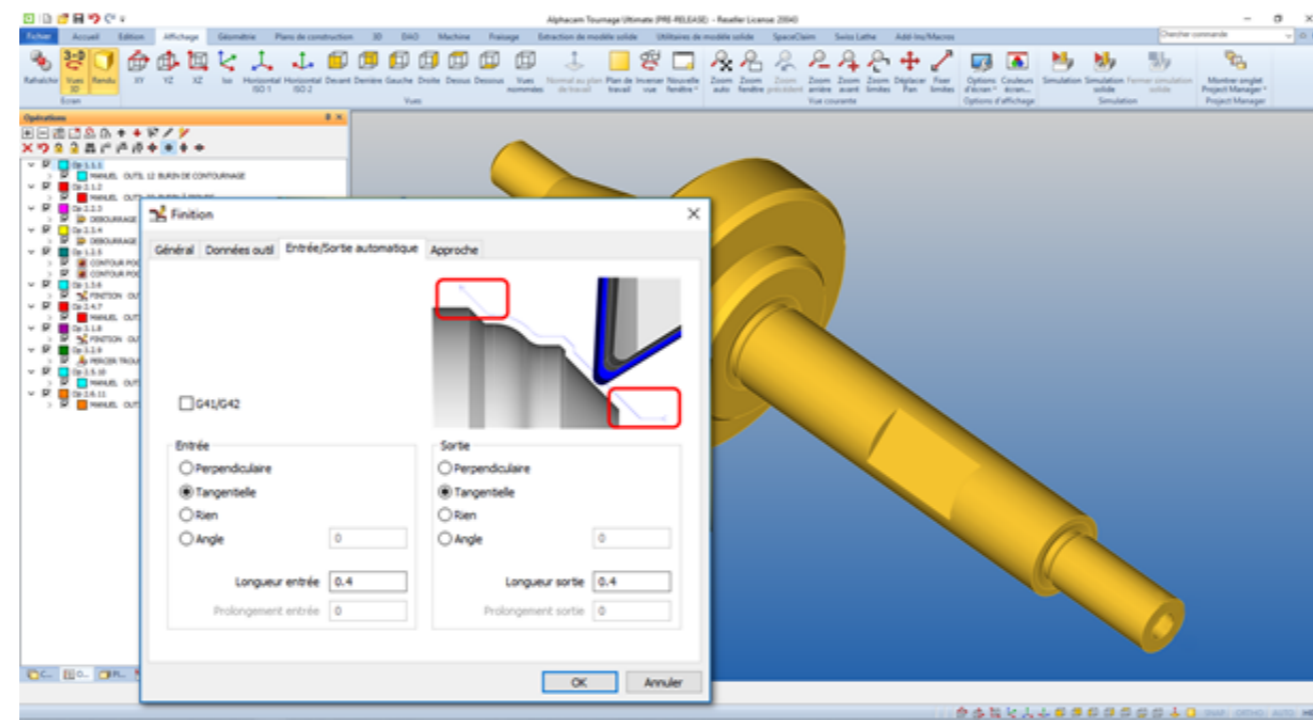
Alphacam Tournage Ultimate (PRE-RELEASE) - Reseller License 2040

Fichier | Accueil | Edition | Affichage | Géométrie | Plans de construction | 3D | DAO | Machine | Fraisage | Extraction de modèle solide | Utilitaires de modèle solide | SpaceClaim | Swiss Lathe | Add-Ins/Macros

Chercher commande

Rafraîchir | Vues 3D | Rendu | XY | YZ | XZ | Iso | Horizontal ISO 1 | Horizontal ISO 2 | Devant | Derrière | Gauche | Droite | Dessus | Dessous | Vues nommées | Normal au plan de travail | Plan de travail | Inverser vue | Nouvelle fenêtre | Zoom auto | Zoom fenêtre | Zoom précédent | Zoom arrière | Zoom avant | Zoom limites | Déplacer Pan | Fixer limites | Options d'écran | Couleurs écran... | Simulation | Simulation solide | Fermer simulation solide | Montrer onglet Project Manager | Project Manager

Ecran | Vues | Vue courante | Options d'affichage | Simulation | Project Manager

Opérations

Op 1.1.1
MANUEL OUTIL 12 BURIN DE CONTOURNAGE
Op 2.1.2
MANUEL OUTIL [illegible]
Op 2.2.3
DEBOURRAGE
Op 2.3.4
DEBOURRAGE
Op 1.2.5
CONTOUR POC
CONTOUR POC
Op 1.3.6
FINITION OUT
Op 2.4.7
MANUEL OUT
Op 1.1.8
FINITION OUT
Op 1.2.9
PERCER TROU
Op 2.5.10
MANUEL OUT
Op 2.6.11
MANUEL OUT

Finition

Général | Données outil | Entrée/Sortie automatique | Approche

G41/G42

Entrée
Perpendiculaire
Tangentielle
Rien
Angle 0
Longueur entrée 0.4
Prolongement entrée 0

Sortie
Perpendiculaire
Tangentielle
Rien
Angle 0
Longueur sortie 0.4
Prolongement sortie 0

OK | Annuler